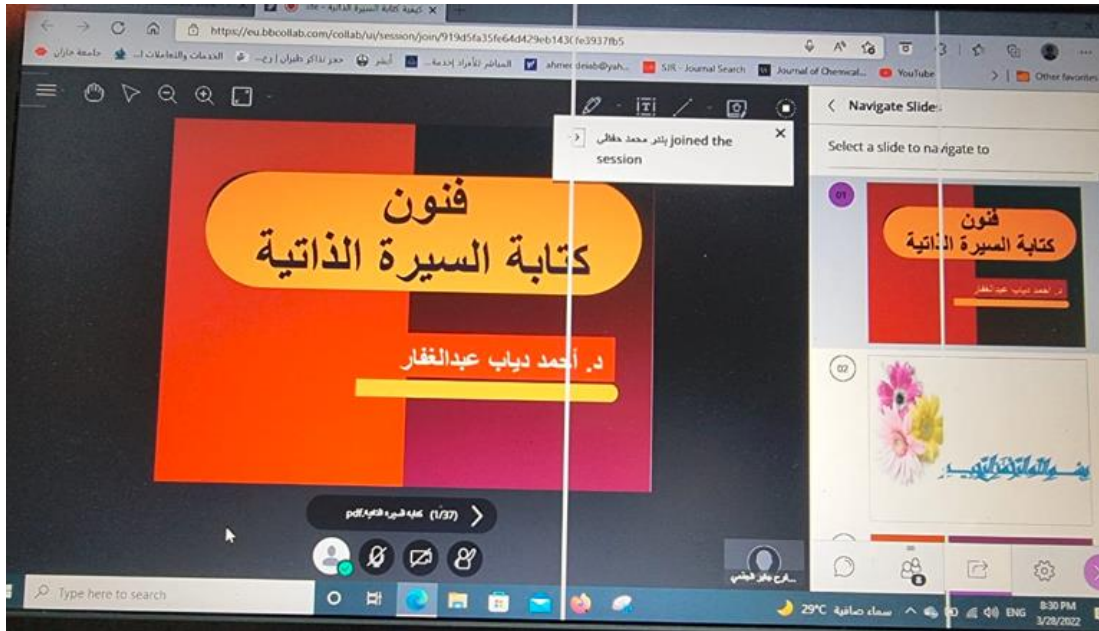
كيفية كتابة السيرة الذاتية ×

https://eu.bbcollab.com/collab/ui/session/join/919d5fa35fe64d429eb143(fe3937fb5

جامعة جازان | الخدمات والتعاملات ا... | حجز تذاكر طيران | رح... | أبشر | المباشر للأفراد إدخدمة... | ahmeddeiab@yah... | SJR - Journal Search | Journal of Chemical... | YouTube | Other favorites

ياسر محمد حقالي joined the session

Navigate Slides

Select a slide to navigate to

01

فنون
كتابة السيرة الذاتية

د. أحمد دياب عبدالغفار

02

فنون
كتابة السيرة الذاتية

د. أحمد دياب عبدالغفار

(1/37) كتابة السيرة الذاتية.pdf

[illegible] الحجي

Type here to search

29°C سماء صافية

ENG

8:30 PM
3/28/2022